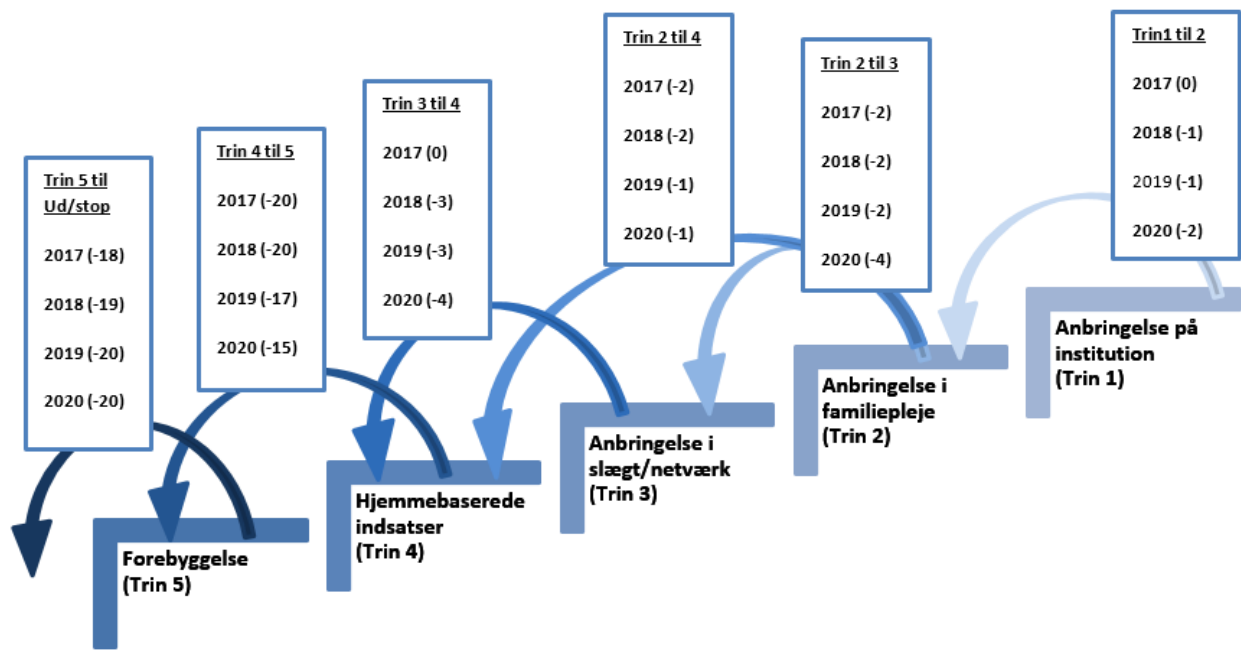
Trin 5 til Ud/stop

2017 (-18)

2018 (-19)

2019 (-20)

2020 (-20)

Trin 4 til 5

2017 (-20)

2018 (-20)

2019 (-17)

2020 (-15)

Trin 3 til 4

2017 (0)

2018 (-3)

2019 (-3)

2020 (-4)

Trin 2 til 4

2017 (-2)

2018 (-2)

2019 (-1)

2020 (-1)

Trin 2 til 3

2017 (-2)

2018 (-2)

2019 (-2)

2020 (-4)

Trin1 til 2

2017 (0)

2018 (-1)

2019 (-1)

2020 (-2)

Forebyggelse (Trin 5)

Hjemmebaserede indsatser (Trin 4)

Anbringelse i slægt/netværk (Trin 3)

Anbringelse i familiepleje (Trin 2)

Anbringelse på institution (Trin 1)